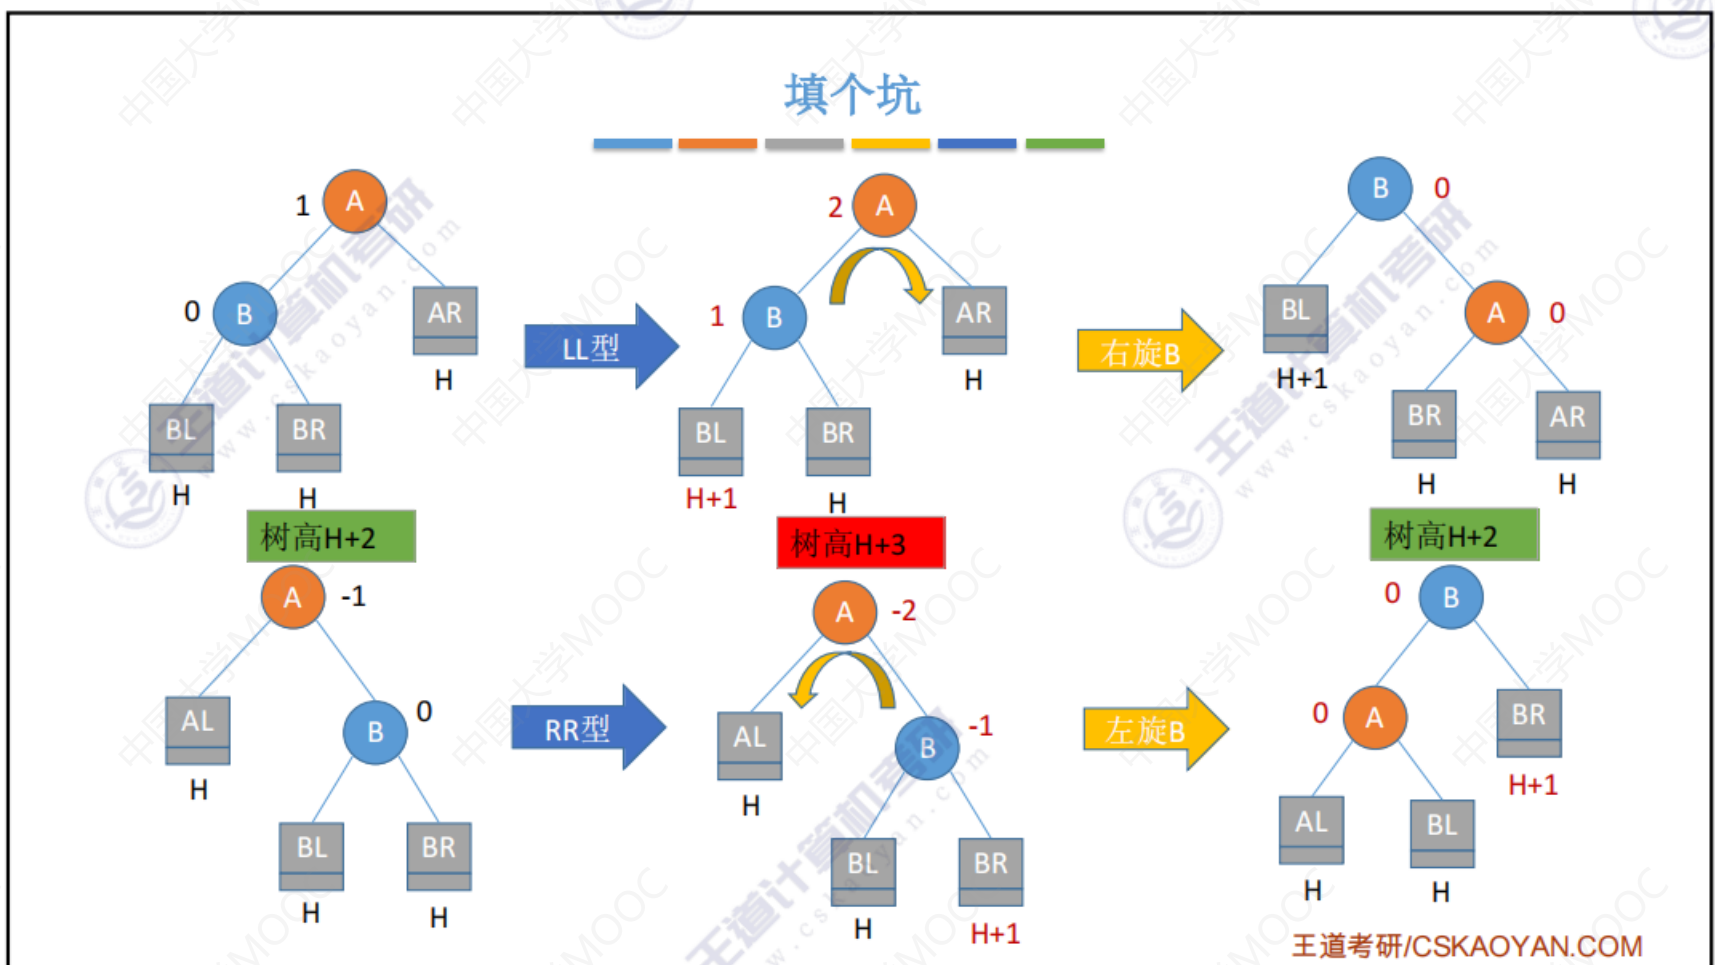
填个坑

1 A
0 B
AR
H
BL
BR
H
H
树高H+2

LL型

2 A
1 B
AR
H
BL
BR
H+1
H
树高H+3

右旋B

B 0
BL
H+1
A 0
BR
AR
H
H
树高H+2

A -1
AL
H
B 0
BL
BR
H
H

RR型

A -2
AL
H
B -1
BL
BR
H
H+1

左旋B

0 B
0 A
BR
H+1
AL
BL
H
H

王道考研/CSKAOYAN.COM